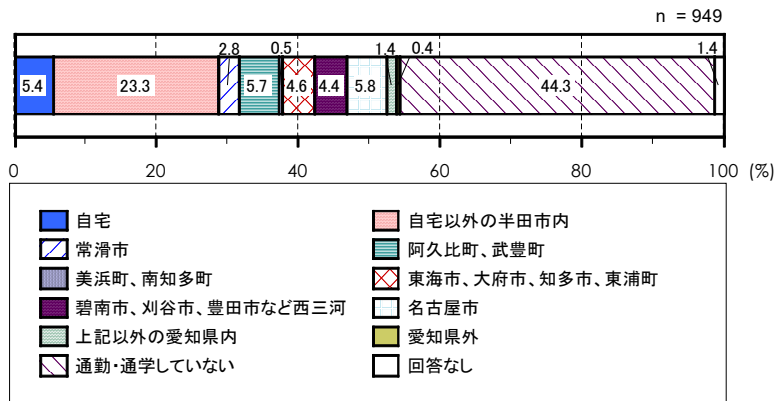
n ＝949

5.4
23.3
2.8
5.7
0.5
4.6
4.4
5.8
1.4
0.4
44.3
1.4

0
20
40
60
80
100
(%)

自宅
自宅以外の半田市内
常滑市
阿久比町、武豊町
美浜町、南知多町
東海市、大府市、知多市、東浦町
碧南市、刈谷市、豊田市など西三河
名古屋市
上記以外の愛知県内
愛知県外
通勤・通学していない
回答なし